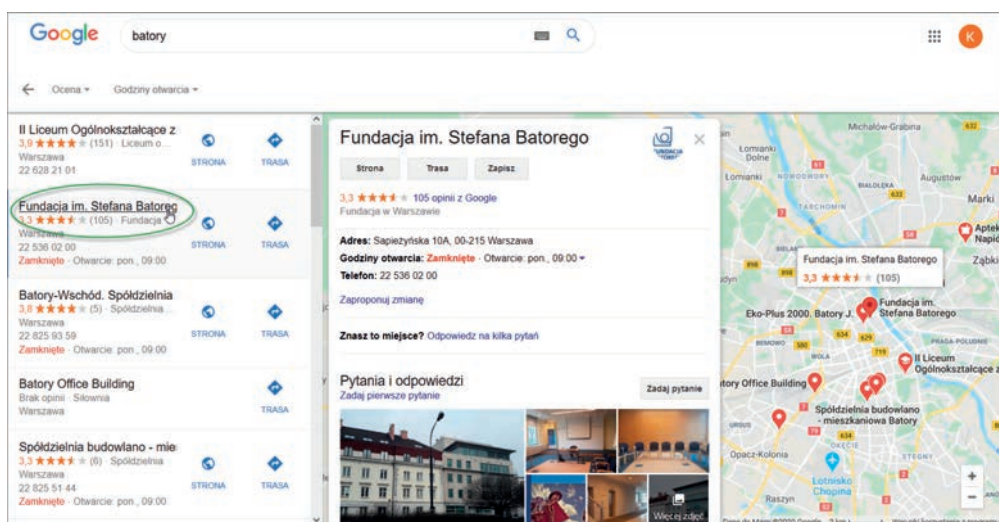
Google batory

K

← Ocena ▾ Godziny otwarcia ▾

II Liceum Ogólnokształcące z
3,9 ★★★★★ (151) · Liceum o...
Warszawa
22 628 21 01
STRONA TRASA

Fundacja im. Stefana Batorego
3,3 ★★★★★ (105) · Fundacja
Warszawa
22 536 02 00
Zamknięte · Otwarcie: pon., 09:00
STRONA TRASA

Batory-Wschód. Spółdzielnia
3,8 ★★★★★ (5) · Spółdzielnia...
Warszawa
22 825 93 59
Zamknięte · Otwarcie: pon., 09:00
STRONA TRASA

Batory Office Building
Brak opinii · Siłownia
Warszawa
TRASA

Spółdzielnia budowlano - mie
3,3 ★★★★★ (6) · Spółdzielnia
Warszawa
22 825 51 44
Zamknięte · Otwarcie: pon., 09:00
STRONA TRASA

Fundacja im. Stefana Batorego
Strona Trasa Zapisz
3,3 ★★★★★ 105 opinii z Google
Fundacja w Warszawie

Adres: Sapieżyńska 10A, 00-215 Warszawa
Godziny otwarcia: Zamknięte · Otwarcie: pon., 09:00 ▾
Telefon: 22 536 02 00

Zaproponuj zmianę

Znasz to miejsce? Odpowiedz na kilka pytań

Pytania i odpowiedzi
Zadaj pierwsze pytanie
Zadaj pytanie

Więcej zdjęć

Michałów-Grabina
Łomianki Dolne
Łomianki
Augustów
Marki
Apteka Napić
Ząbki
TARCHOMIN
BIAŁOŁĘKA
Fundacja im. Stefana Batorego
3,3 ★★★★★ (105)
Eko-Plus 2000. Batory J.
Fundacja im. Stefana Batorego
PRAGA-POŁUDNIE
II Liceum Ogólnokształcące z
Batory Office Building
Spółdzielnia budowlano - mieszkaniowa Batory
Opacz-Kolonia
Lotnisko Chopina
Raszyn
+
−